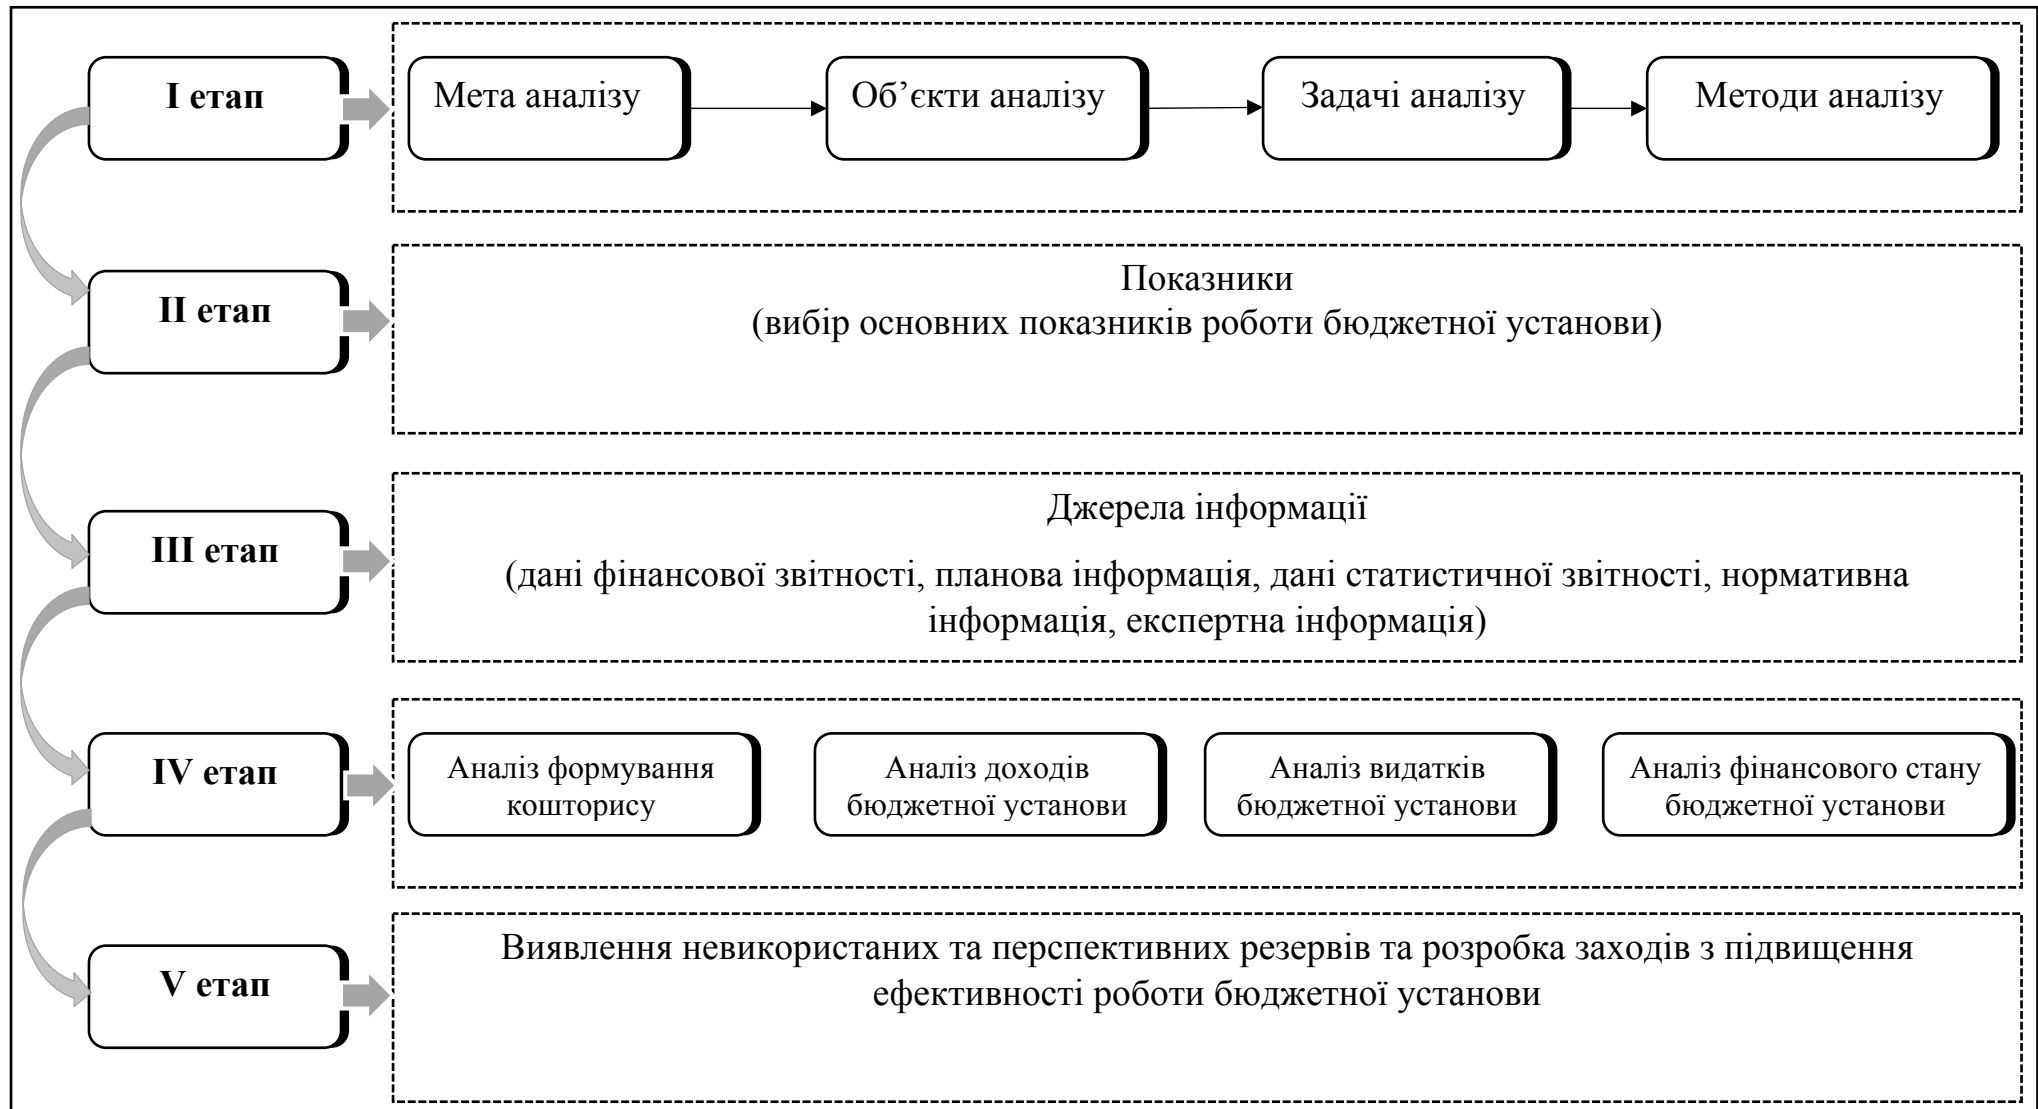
I етап

Мета аналізу

Об’єкти аналізу

Задачі аналізу

Методи аналізу

II етап

Показники
(вибір основних показників роботи бюджетної установи)

III етап

Джерела інформації

(дані фінансової звітності, планова інформація, дані статистичної звітності, нормативна інформація, експертна інформація)

IV етап

Аналіз формування кошторису

Аналіз доходів бюджетної установи

Аналіз видатків бюджетної установи

Аналіз фінансового стану бюджетної установи

V етап

Виявлення невикористаних та перспективних резервів та розробка заходів з підвищення ефективності роботи бюджетної установи